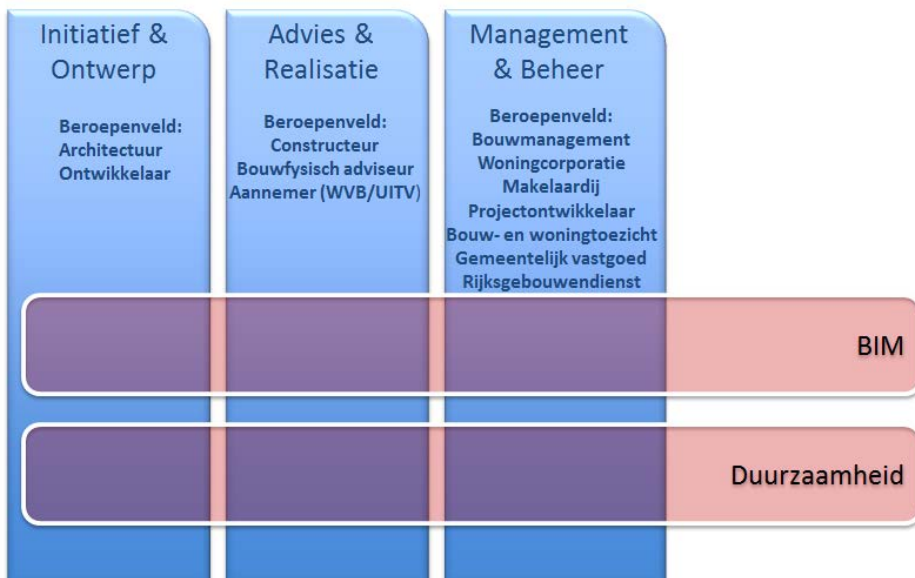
Initiatief & Ontwerp

Beroepenveld:
Architectuur
Ontwikkelaar

Advies & Realisatie

Beroepenveld:
Constructeur
Bouwfysisch adviseur
Aannemer (WVB/UITV)

Management & Beheer

Beroepenveld:
Bouwmanagement
Woningcorporatie
Makelaardij
Projectontwikkelaar
Bouw- en woningtoezicht
Gemeentelijk vastgoed
Rijksgebouwendienst

BIM

Duurzaamheid